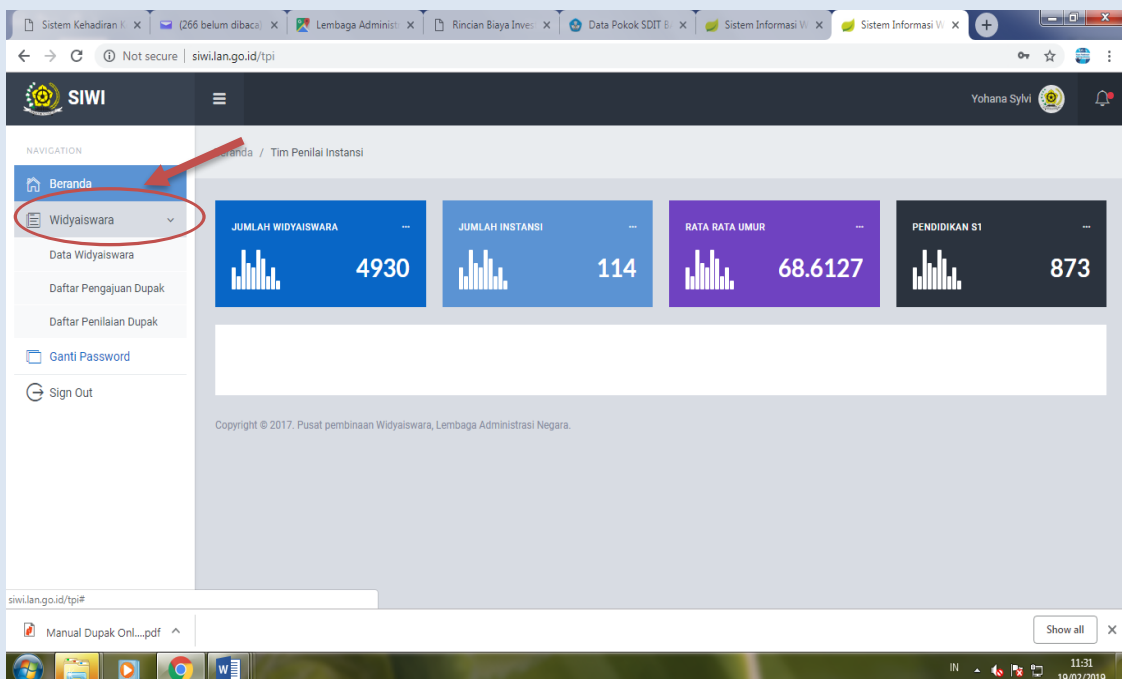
Sistem Kehadiran K ×
(266 belum dibaca) ×
Lembaga Administr ×
Rincian Biaya Inves ×
Data Pokok SDIT B ×
Sistem Informasi W ×
Sistem Informasi W ×

Not secure | siwi.lan.go.id/tpi

SIWI

Yohana Sylvi

NAVIGATION

Beranda

Widyaiswara

Data Widyaiswara

Daftar Pengajuan Dupak

Daftar Penilaian Dupak

Ganti Password

Sign Out

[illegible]randa / Tim Penilai Instansi

JUMLAH WIDYAISWARA ···
4930

JUMLAH INSTANSI ···
114

RATA RATA UMUR ···
68.6127

PENDIDIKAN S1 ···
873

Copyright © 2017. Pusat pembinaan Widyaiswara, Lembaga Administrasi Negara.

siwi.lan.go.id/tpi#

Manual Dupak Onl....pdf

Show all

IN

11:31
19/02/2019